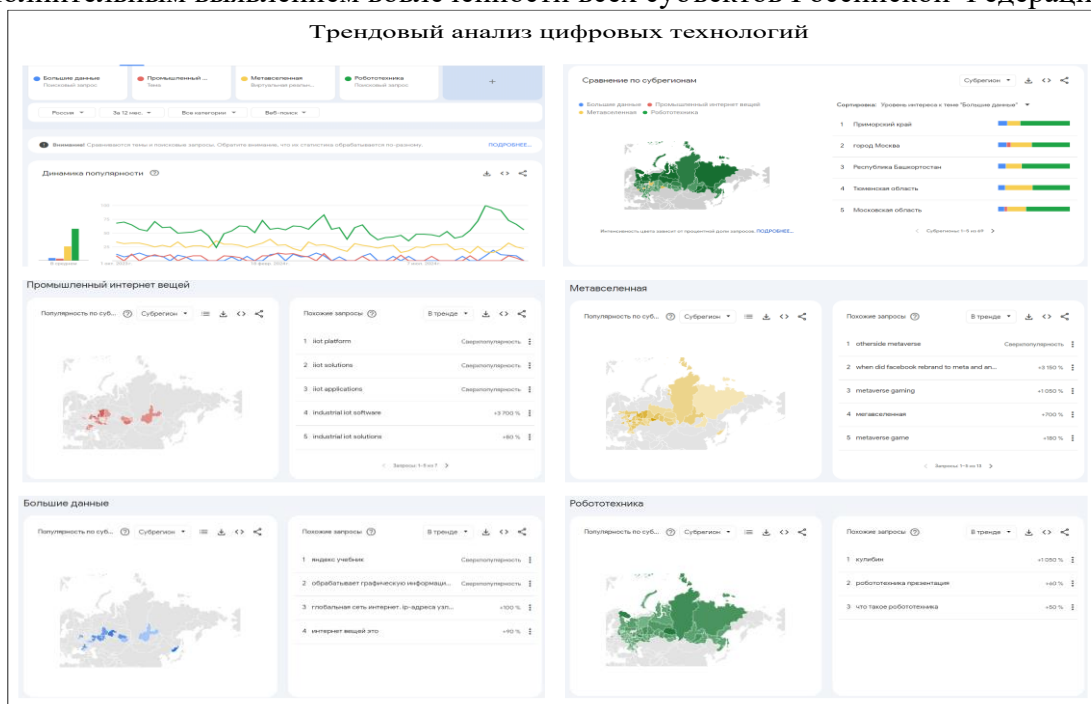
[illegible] выявлением вовлеченности всех субъектов Российской Федерации

Трендовый анализ цифровых технологий

Большие данные
Поисковый запрос

Промышленный ...
Тема

Метавселенная
Виртуальная реальн...

Робототехника
Поисковый запрос

+

Россия
За 12 мес.
Все категории
Веб-поиск

Внимание! Сравниваются темы и поисковые запросы. Обратите внимание, что их статистика обрабатывается по-разному.
ПОДРОБНЕЕ...

Динамика популярности

100
75
50
25

В среднем
1 авг. 2023 г.
18 февр. 2024 г.
7 июл. 2024 г.

Сравнение по субрегионам
Субрегион

Большие данные
Промышленный интернет вещей
Метавселенная
Робототехника

Сортировка: Уровень интереса к теме "Большие данные"

1 Приморский край
2 город Москва
3 Республика Башкортостан
4 Тюменская область
5 Московская область

Интенсивность цвета зависит от процентной доли запросов. ПОДРОБНЕЕ...

Субрегионы 1–5 из 49

Промышленный интернет вещей

Популярность по суб...
Субрегион

Похожие запросы
В тренде

1 iiot platform
Сверхпопулярность
2 iiot solutions
Сверхпопулярность
3 iiot applications
Сверхпопулярность
4 industrial iot software
+3 700 %
5 industrial iot solutions
+60 %

Запросы 1–5 из 7

Метавселенная

Популярность по суб...
Субрегион

Похожие запросы
В тренде

1 otherside metaverse
Сверхпопулярность
2 when did facebook rebrand to meta and an...
+3 150 %
3 metaverse gaming
+1 050 %
4 метавселенная
+700 %
5 metaverse game
+180 %

Запросы 1–5 из 18

Большие данные

Популярность по суб...
Субрегион

Похожие запросы
В тренде

1 яндекс учебник
Сверхпопулярность
2 обрабатывает графическую информаци...
Сверхпопулярность
3 глобальная сеть интернет. ip-адреса узл...
+100 %
4 интернет вещей это
+90 %

Робототехника

Популярность по суб...
Субрегион

Похожие запросы
В тренде

1 кулибин
+1 050 %
2 робототехника презентация
+40 %
3 что такое робототехника
+50 %